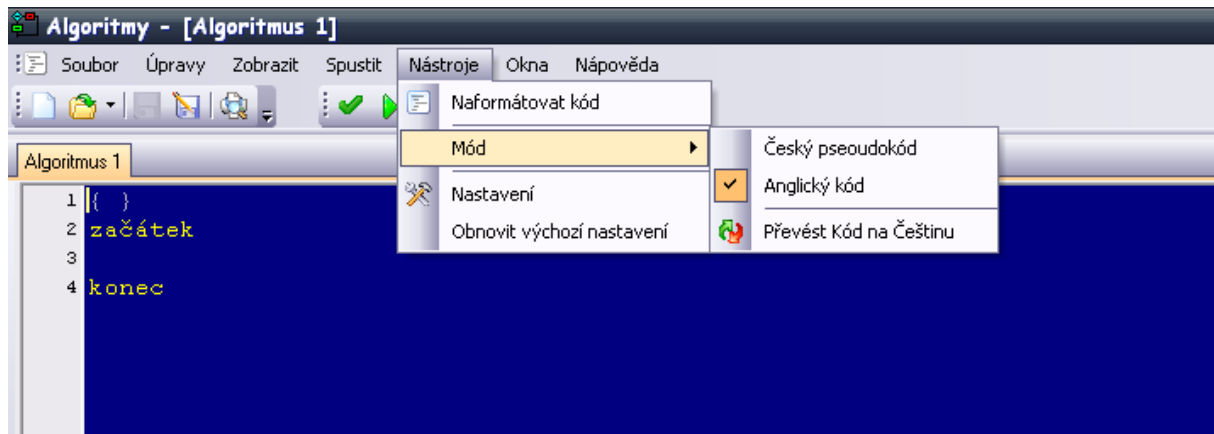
Algoritmy - [Algoritmus 1]

Soubor Úpravy Zobrazit Spustit Nástroje Okna Nápověda

Naformátovat kód
Mód
Nastavení
Obnovit výchozí nastavení

Český pseoudokód
Anglický kód
Převést Kód na Češtinu

Algoritmus 1

1 { }
2 začátek
3
4 konec